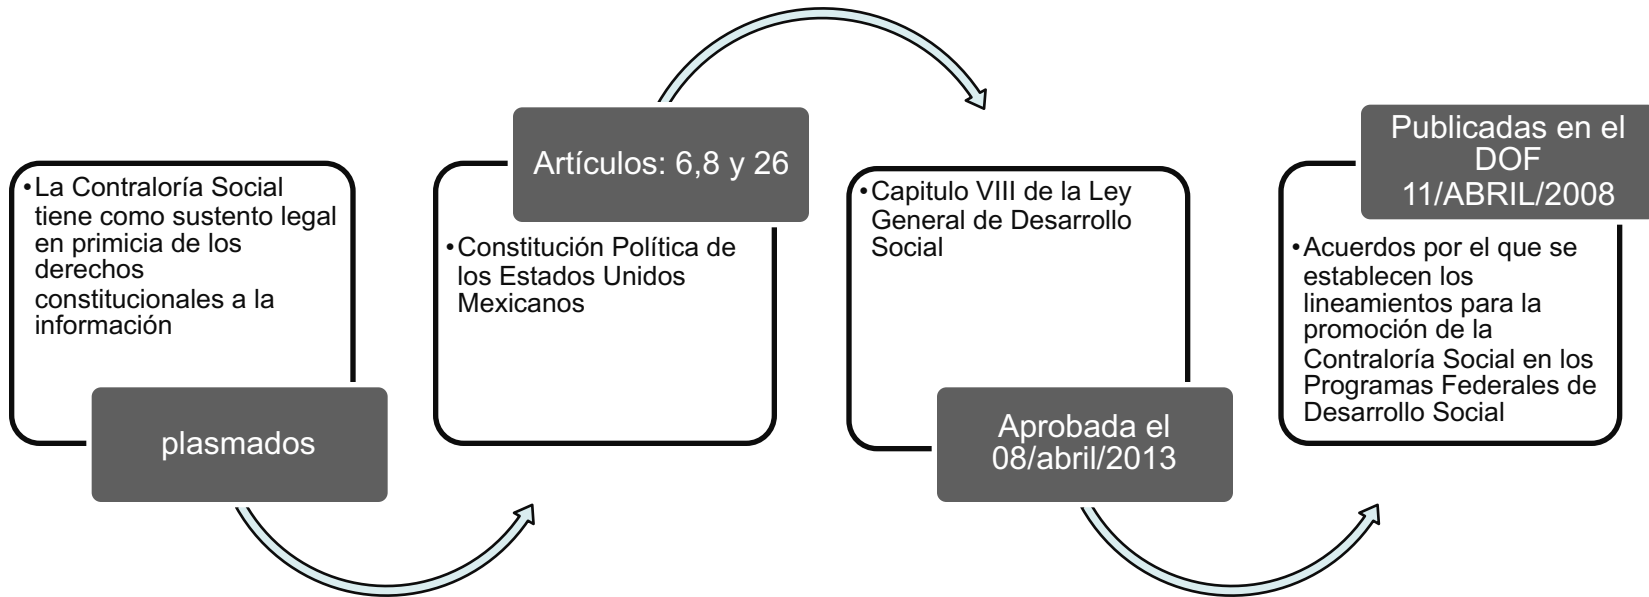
• La Contraloría Social tiene como sustento legal en primicia de los derechos constitucionales a la información

plasmados

Artículos: 6,8 y 26

• Constitución Política de los Estados Unidos Mexicanos

• Capitulo VIII de la Ley General de Desarrollo Social

Aprobada el 08/abril/2013

Publicadas en el DOF 11/ABRIL/2008

• Acuerdos por el que se establecen los lineamientos para la promoción de la Contraloría Social en los Programas Federales de Desarrollo Social